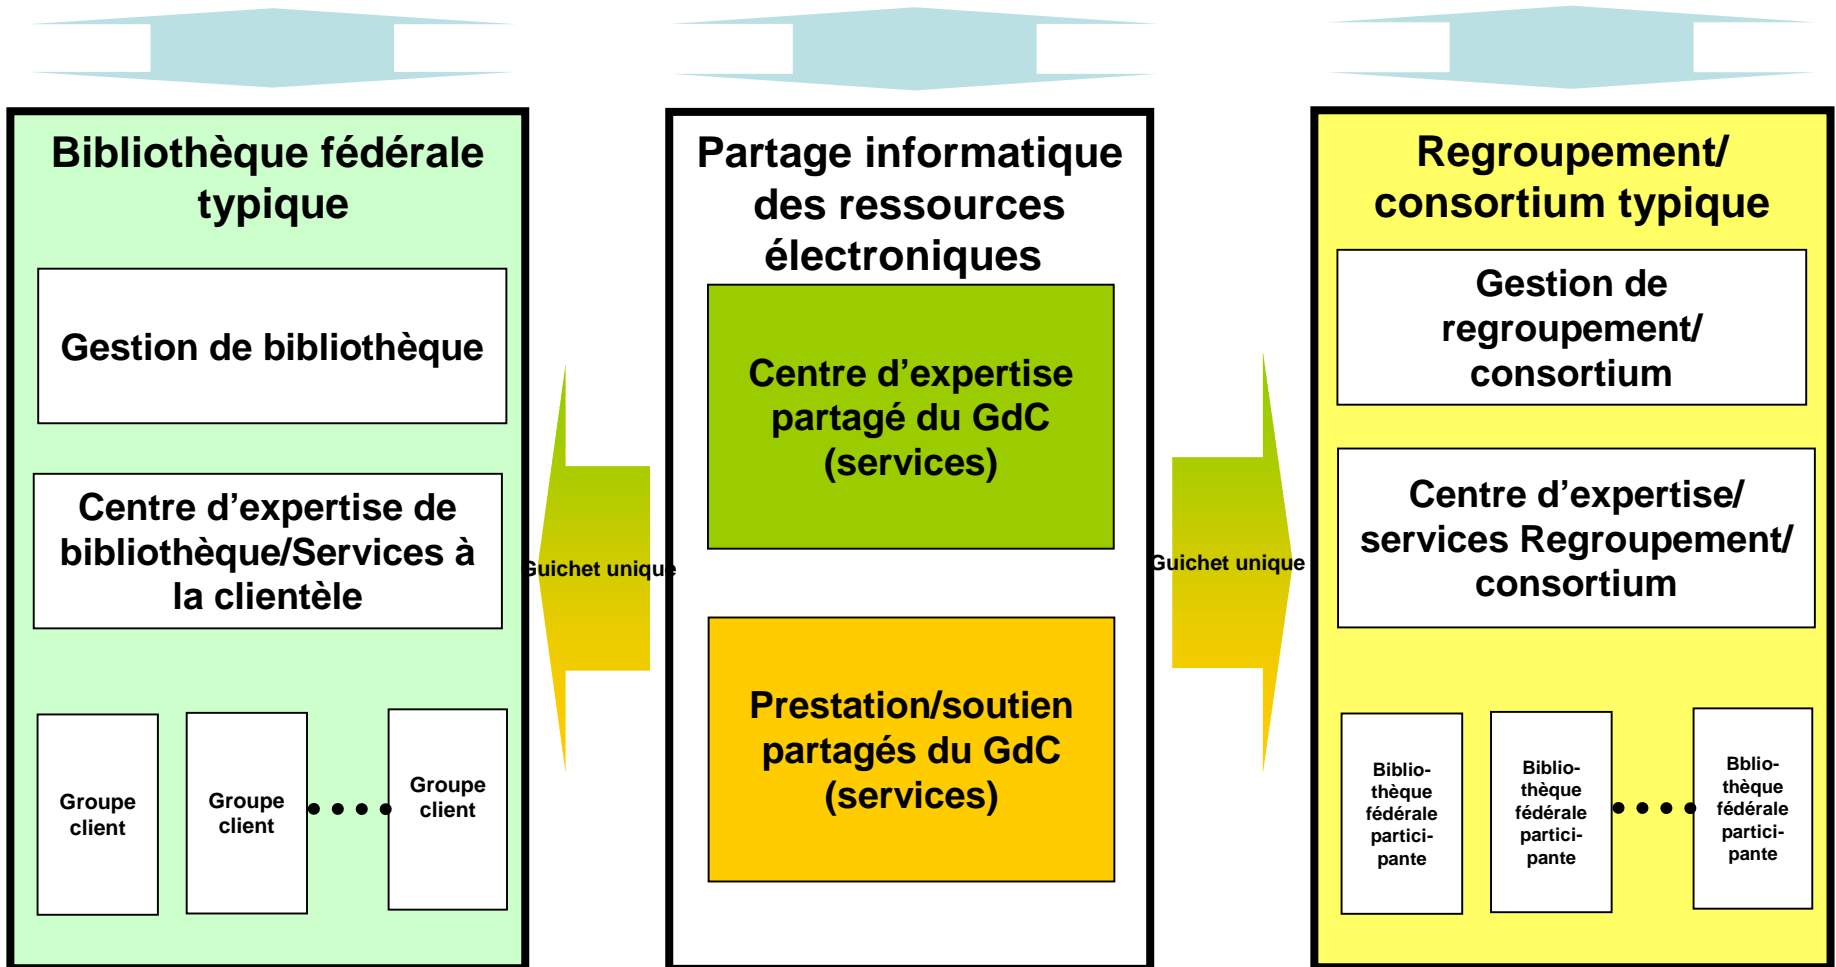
Bibliothèque fédérale typique

Gestion de bibliothèque

Centre d’expertise de bibliothèque/Services à la clientèle

Groupe client

Groupe client

Groupe client

Guichet unique

Partage informatique des ressources électroniques

Centre d’expertise partagé du GdC (services)

Prestation/soutien partagés du GdC (services)

Guichet unique

Regroupement/ consortium typique

Gestion de regroupement/ consortium

Centre d’expertise/ services Regroupement/ consortium

Biblio-thèque fédérale partici-pante

Biblio-thèque fédérale partici-pante

Bblio-thèque fédérale partici-pante